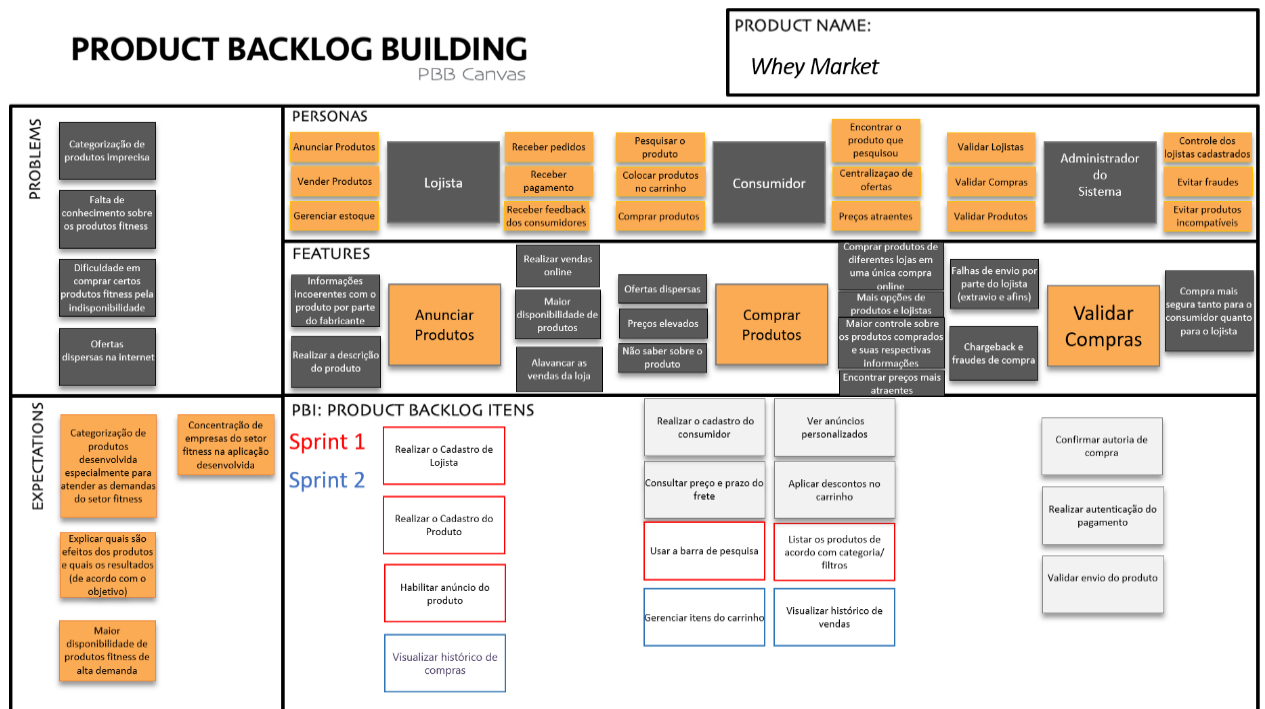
PRODUCT BACKLOG BUILDING
PBB Canvas

PRODUCT NAME:
Whey Market

PROBLEMS

Categorização de produtos imprecisa

Falta de conhecimento sobre os produtos fitness

Dificuldade em comprar certos produtos fitness pela indisponibilidade

Ofertas dispersas na internet

PERSONAS

Anunciar Produtos
Vender Produtos
Gerenciar estoque

Lojista

Receber pedidos
Receber pagamento
Receber feedback dos consumidores

Pesquisar o produto
Colocar produtos no carrinho
Comprar produtos

Consumidor

Encontrar o produto que pesquisou
Centralização de ofertas
Preços atraentes

Validar Lojistas
Validar Compras
Validar Produtos

Administrador do Sistema

Controle dos lojistas cadastrados
Evitar fraudes
Evitar produtos incompatíveis

FEATURES

Informações incoerentes com o produto por parte do fabricante
Realizar a descrição do produto

Anunciar Produtos

Realizar vendas online
Maior disponibilidade de produtos
Alavancar as vendas da loja

Ofertas dispersas
Preços elevados
Não saber sobre o produto

Comprar Produtos

Comprar produtos de diferentes lojas em uma única compra online
Mais opções de produtos e lojistas
Maior controle sobre os produtos comprados e suas respectivas informações
Encontrar preços mais atraentes

Falhas de envio por parte do lojista (extravio e afins)
Chargeback e fraudes de compra

Validar Compras

Compra mais segura tanto para o consumidor quanto para o lojista

EXPECTATIONS

Categorização de produtos desenvolvida especialmente para atender as demandas do setor fitness

Concentração de empresas do setor fitness na aplicação desenvolvida

Explicar quais são efeitos dos produtos e quais os resultados (de acordo com o objetivo)

Maior disponibilidade de produtos fitness de alta demanda

PBI: PRODUCT BACKLOG ITENS

Sprint 1
Sprint 2

Realizar o Cadastro de Lojista
Realizar o Cadastro do Produto
Habilitar anúncio do produto
Visualizar histórico de compras

Realizar o cadastro do consumidor
Ver anúncios personalizados
Consultar preço e prazo do frete
Aplicar descontos no carrinho
Usar a barra de pesquisa
Listar os produtos de acordo com categoria/ filtros
Gerenciar itens do carrinho
Visualizar histórico de vendas

Confirmar autoria de compra
Realizar autenticação do pagamento
Validar envio do produto